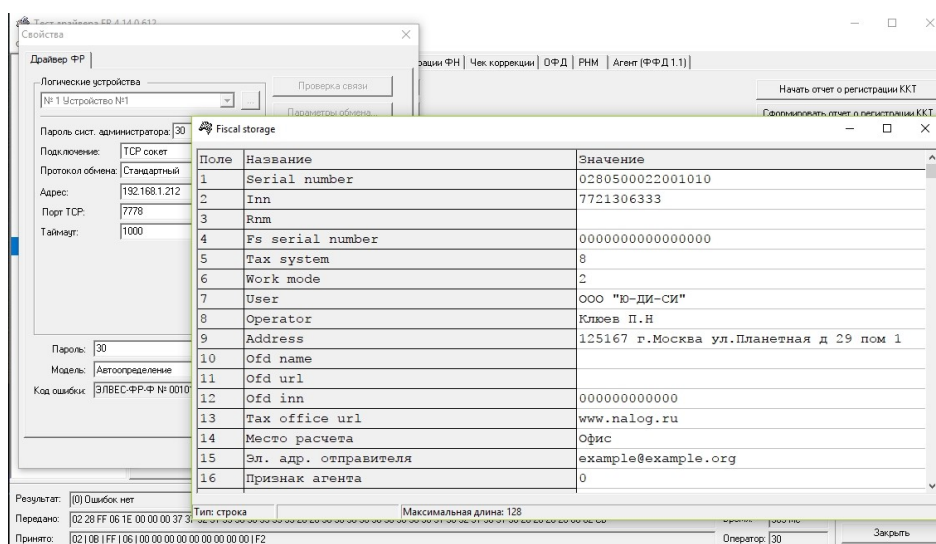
Тест драйвера FR 4.14.0.612

Свойства

Драйвер ФР

Логические устройства

№ 1 Устройство №1

Проверка связи

Параметры обмена...

Пароль сист. администратора: 30

Подключение: TCP сокет

Протокол обмена: Стандартный

Адрес: 192.168.1.212

Порт TCP: 7778

Таймаут: 1000

Пароль: 30

Модель: Автоопределение

Код ошибки: ЭЛВЕС-ФР-Ф № 0010

рации ФН | Чек коррекции | ОФД | РНМ | Агент (ФФД 1.1)

Начать отчет о регистрации ККТ

Сформировать отчет о регистрации ККТ

Fiscal storage

| Поле | Название | Значение |
|---|---|---|
| 1 | Serial number | 0280500022001010 |
| 2 | Inn | 7721306333 |
| 3 | Rnm | |
| 4 | Fs serial number | 0000000000000000 |
| 5 | Tax system | 8 |
| 6 | Work mode | 2 |
| 7 | User | ООО "Ю-ДИ-СИ" |
| 8 | Operator | Клюев П.Н |
| 9 | Address | 125167 г.Москва ул.Планетная д 29 пом 1 |
| 10 | Ofd name | |
| 11 | Ofd url | |
| 12 | Ofd inn | 000000000000 |
| 13 | Tax office url | www.nalog.ru |
| 14 | Место расчета | Офис |
| 15 | Эл. адр. отправителя | example@example.org |
| 16 | Признак агента | 0 |

Тип: строка

Максимальная длина: 128

Результат: (0) Ошибок нет

Передано: 02 28 FF 06 1E 00 00 00 37 3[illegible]

Принято: 02 | 0B | FF | 06 | 00 00 00 00 00 00 00 00 | F2

Оператор: 30

Закрыть